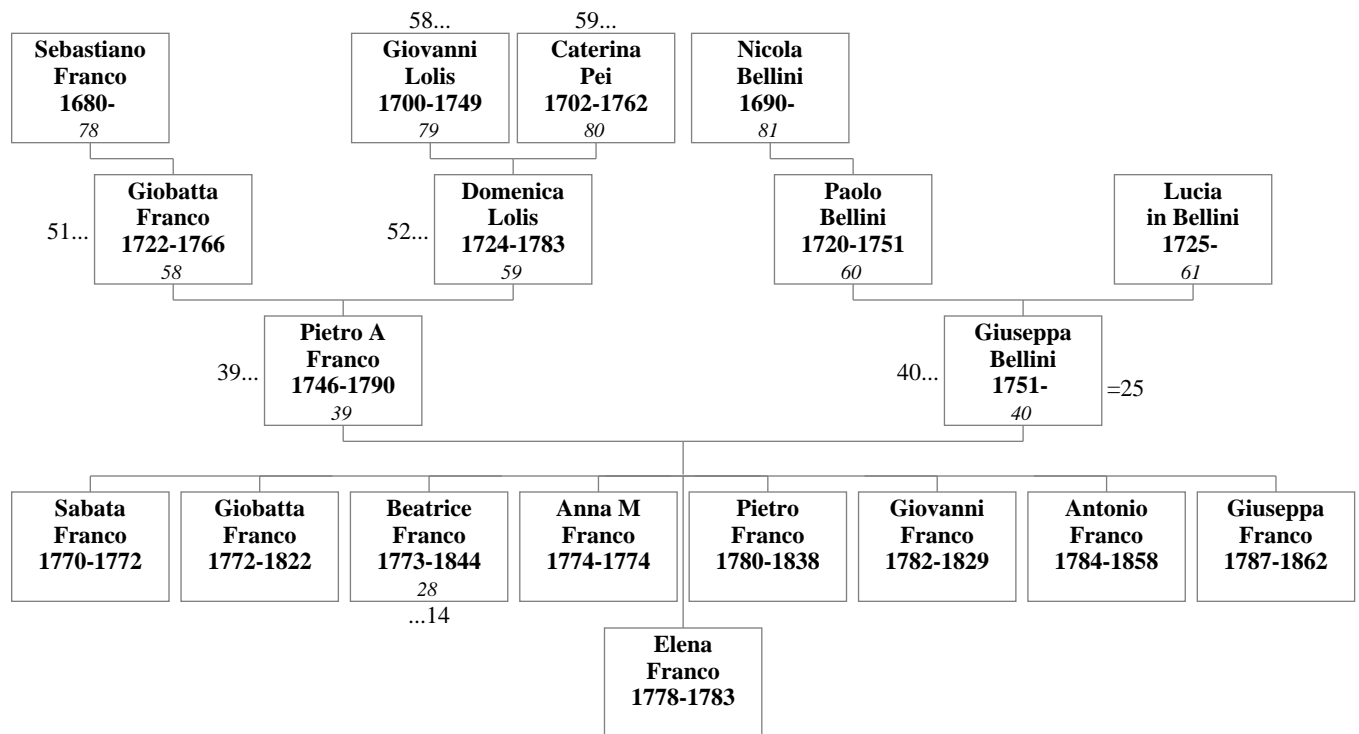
58... 59...

Sebastiano Franco 1680- 78

Giovanni Lolis 1700-1749 79

Caterina Pei 1702-1762 80

Nicola Bellini 1690- 81

51... Giobatta Franco 1722-1766 58

52... Domenica Lolis 1724-1783 59

Paolo Bellini 1720-1751 60

Lucia in Bellini 1725- 61

39... Pietro A Franco 1746-1790 39

40... Giuseppa Bellini 1751- 40 =25

Sabata Franco 1770-1772

Giobatta Franco 1772-1822

Beatrice Franco 1773-1844 28 ...14

Anna M Franco 1774-1774

Pietro Franco 1780-1838

Giovanni Franco 1782-1829

Antonio Franco 1784-1858

Giuseppa Franco 1787-1862

Elena Franco 1778-1783